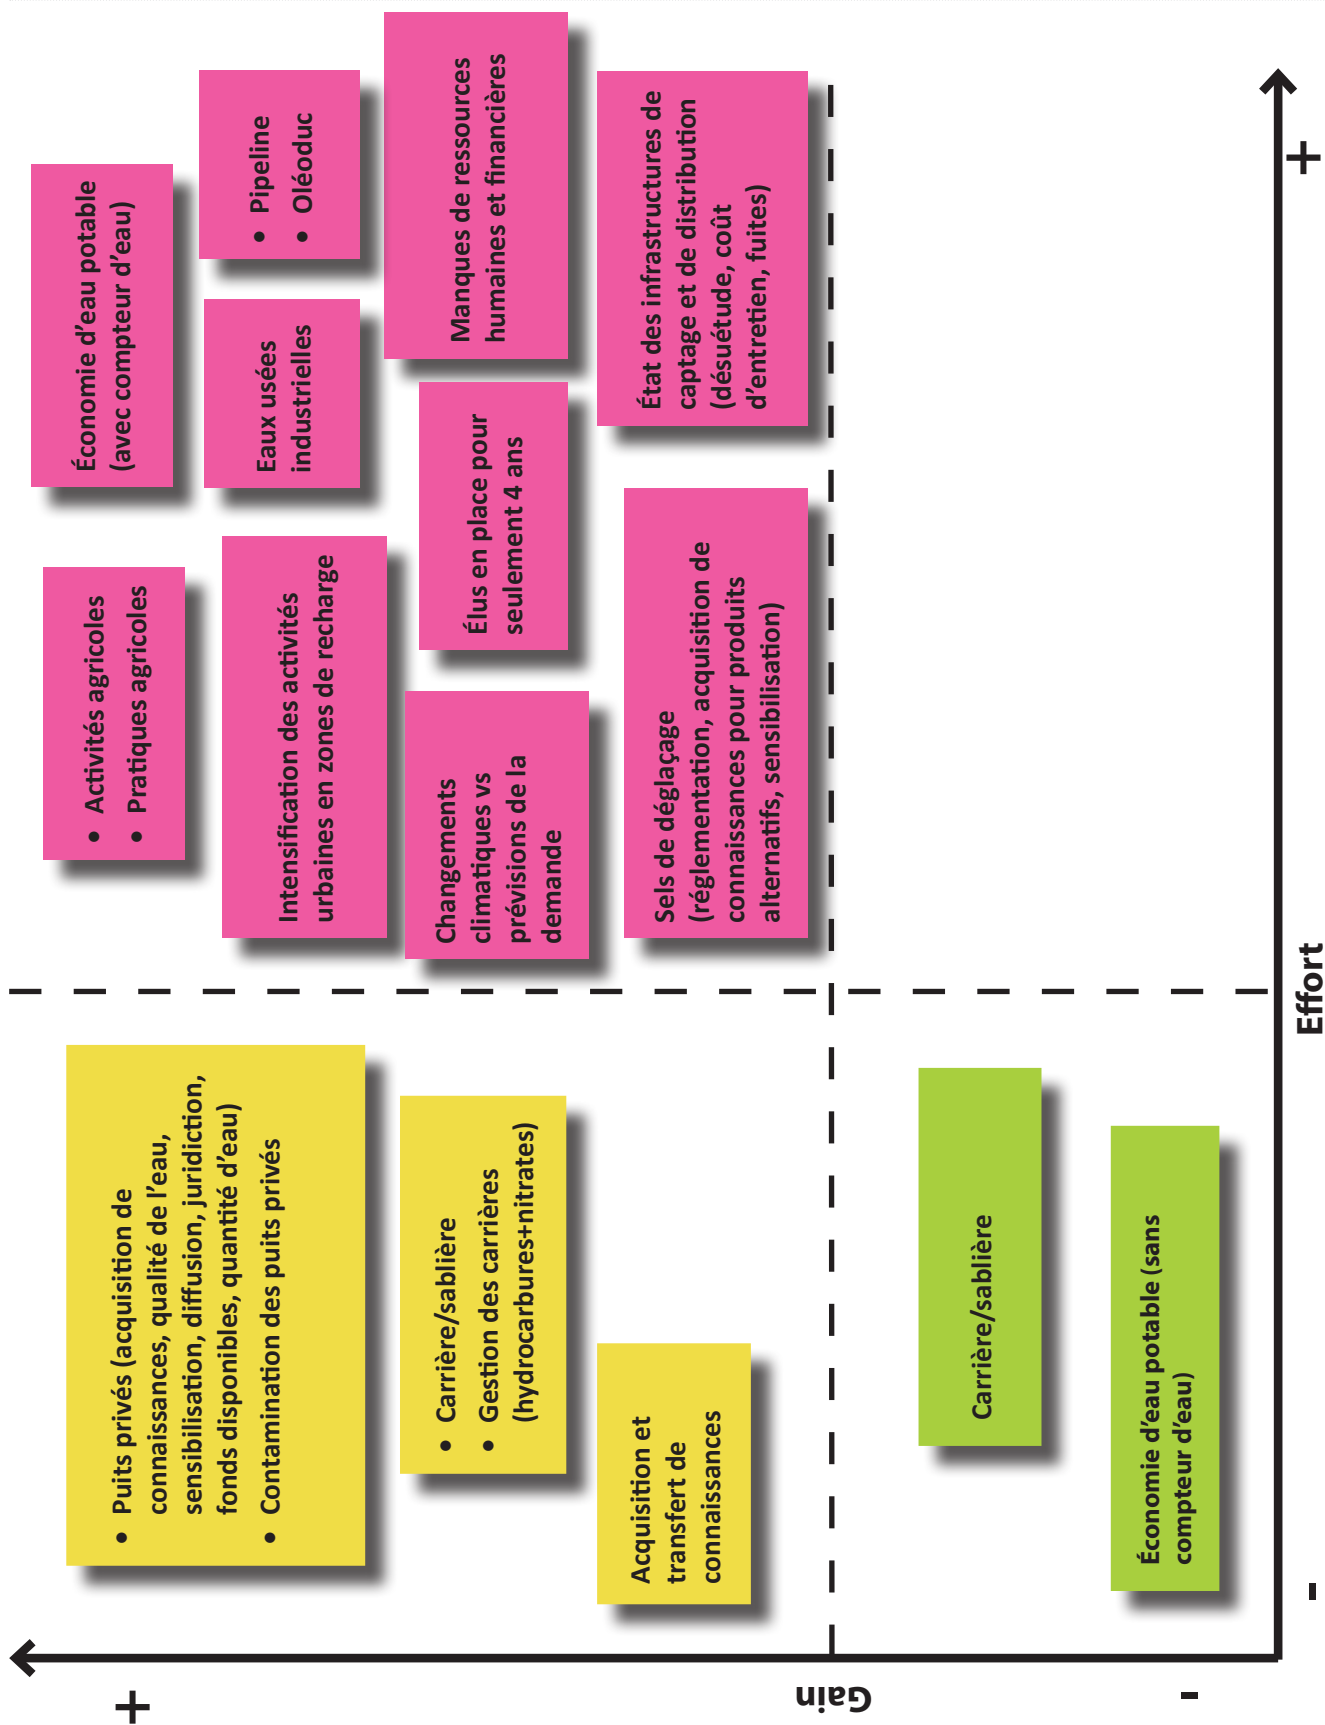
Économie d'eau potable (avec compteur d'eau)

• Pipeline
• Oléoduc

Eaux usées industrielles

Manques de ressources humaines et financières

État des infrastructures de captage et de distribution (désuétude, coût d'entretien, fuites)

• Activités agricoles
• Pratiques agricoles

Intensification des activités urbaines en zones de recharge

Élus en place pour seulement 4 ans

Changements climatiques vs prévisions de la demande

Sels de déglaçage (réglementation, acquisition de connaissances pour produits alternatifs, sensibilisation)

• Puits privés (acquisition de connaissances, qualité de l'eau, sensibilisation, diffusion, juridiction, fonds disponibles, quantité d'eau)
• Contamination des puits privés

• Carrière/sablière
• Gestion des carrières (hydrocarbures+nitrates)

Acquisition et transfert de connaissances

Carrière/sablière

Économie d'eau potable (sans compteur d'eau)

+
Effort
-

+
Gain
-